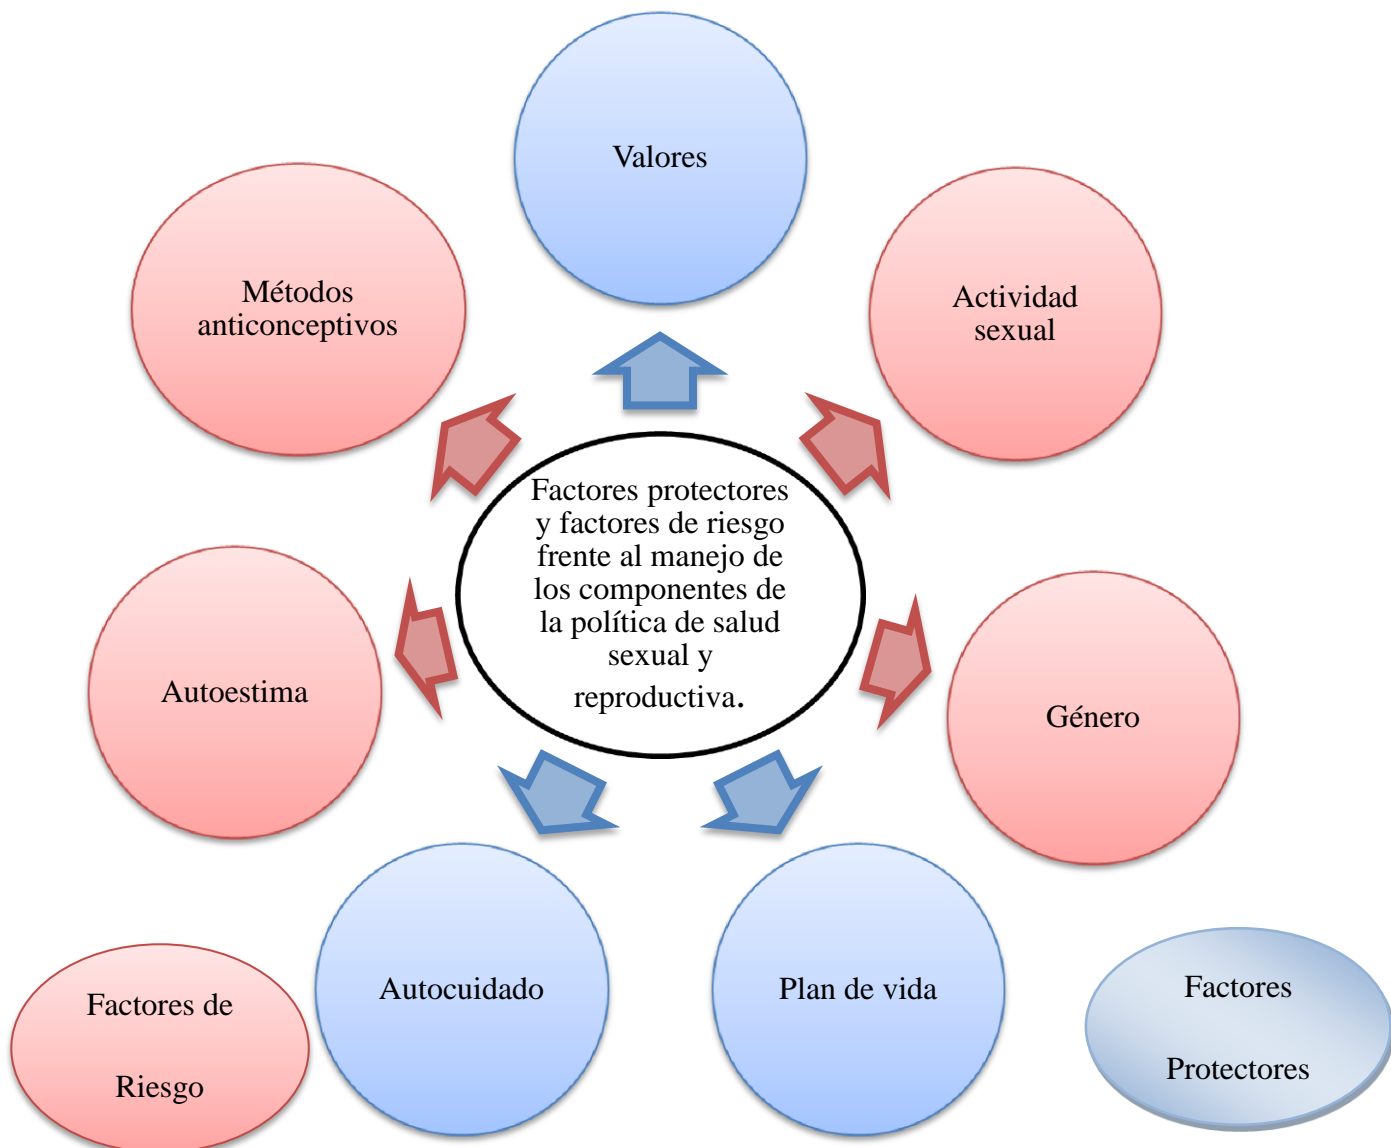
Valores

Métodos anticonceptivos

Actividad sexual

Factores protectores y factores de riesgo frente al manejo de los componentes de la política de salud sexual y reproductiva.

Autoestima

Género

Autocuidado

Plan de vida

Factores de Riesgo

Factores Protectores